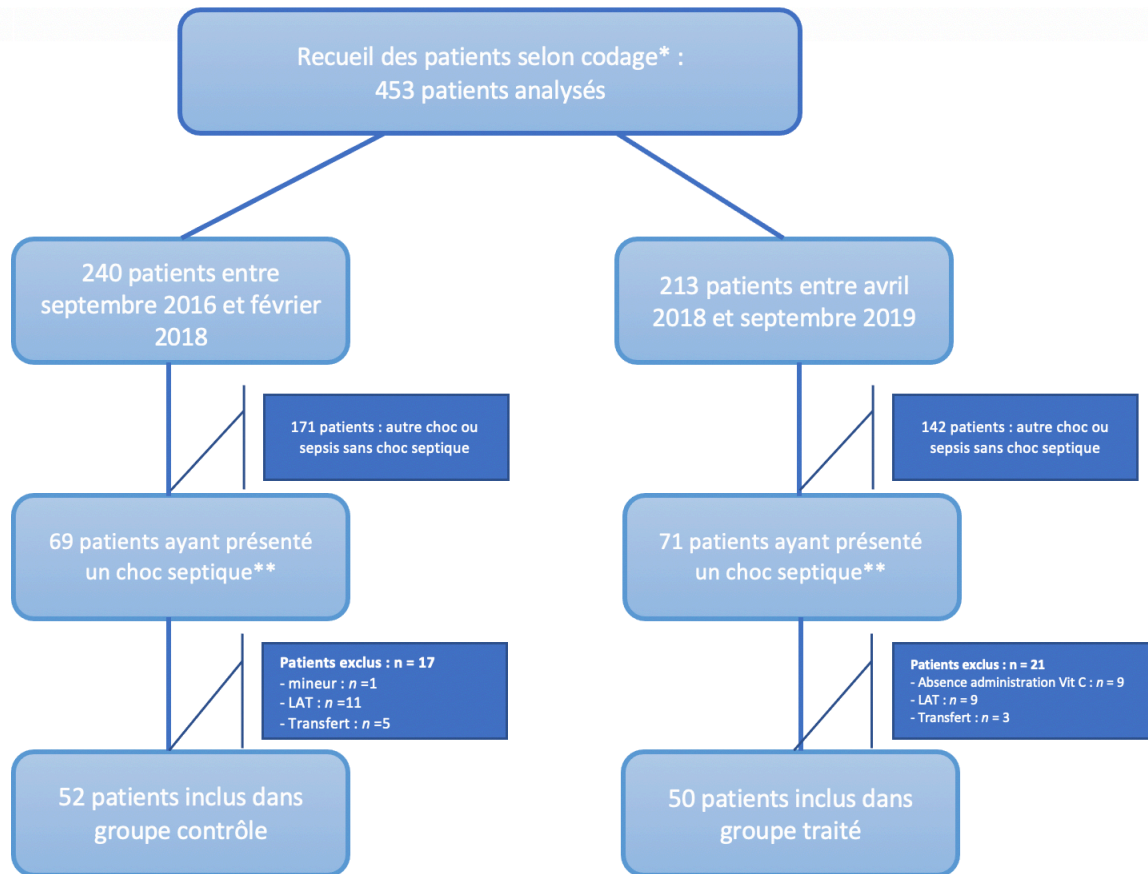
Recueil des patients selon codage* :
453 patients analysés

240 patients entre septembre 2016 et février 2018

213 patients entre avril 2018 et septembre 2019

171 patients : autre choc ou sepsis sans choc septique

142 patients : autre choc ou sepsis sans choc septique

69 patients ayant présenté un choc septique**

71 patients ayant présenté un choc septique**

Patients exclus : n = 17
- mineur : $n$ =1
- LAT : $n$ =11
- Transfert : $n$ =5

Patients exclus : n = 21
- Absence administration Vit C : $n$ = 9
- LAT : $n$ = 9
- Transfert : $n$ = 3

52 patients inclus dans groupe contrôle

50 patients inclus dans groupe traité